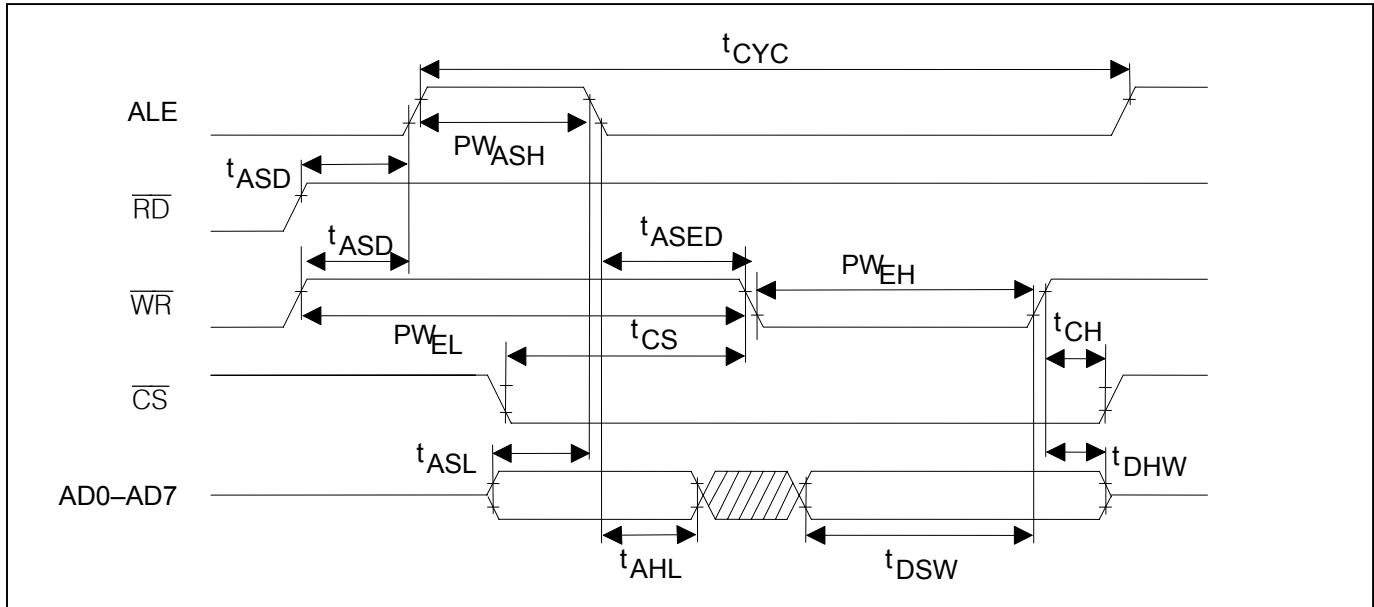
$t_{CYC}$

ALE

$PW_{ASH}$

$t_{ASD}$

$\overline{RD}$

$t_{ASD}$

$t_{ASED}$

$PW_{EH}$

$\overline{WR}$

$PW_{EL}$

$t_{CS}$

$t_{CH}$

$\overline{CS}$

$t_{ASL}$

$t_{DHW}$

AD0–AD7

$t_{AHL}$

$t_{DSW}$